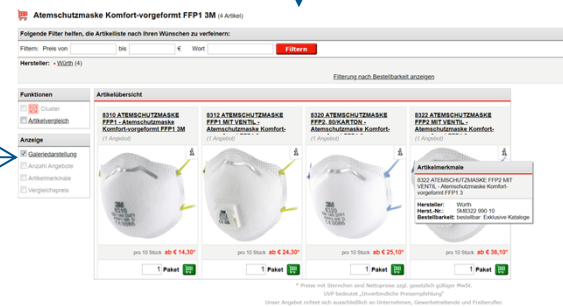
Atemschutzmaske Komfort-vorgeformt FFP1 3M (4 Artikel)

Folgende Filter helfen, die Artikelliste nach Ihren Wünschen zu verfeinern:

Filtern: Preis von bis € Wort Filtern

Hersteller: • Würth (4)

Filterung nach Bestellbarkeit anzeigen

Funktionen

Cluster

Artikelvergleich

Anzeige

Galeriedarstellung

Anzahl Angebote

Artikelmerkmale

Vergleichspreis

Artikelübersicht

8310 ATEMSCHUTZMASKE FFP1 - Atemschutzmaske Komfort-vorgeformt FFP1 3M (1 Angebot)

8312 ATEMSCHUTZMASKE FFP1 MIT VENTIL - Atemschutzmaske Komfort-vorgeformt (1 Angebot)

8320 ATEMSCHUTZMASKE FFP2, 80/KARTON - Atemschutzmaske Komfort- (1 Angebot)

8322 ATEMSCHUTZMASKE FFP2 MIT VENTIL - Atemschutzmaske Komfort- (1 Angebot)

Artikelmerkmale

8322 ATEMSCHUTZMASKE FFP2 MIT VENTIL - Atemschutzmaske Komfort-vorgeformt FFP1 3

Hersteller: Würth

Herst.-Nr.: 5M8322 990 10

Bestellbarkeit: bestellbar: Exklusive-Kataloge

pro 10 Stück ab € 14,30*

pro 10 Stück ab € 24,30*

pro 10 Stück ab € 25,10*

pro 10 Stück ab € 36,10*

1 Paket

1 Paket

1 Paket

1 Paket

* Preise mit Sternchen sind Nettopreise zzgl. gesetzlich gültiger MwSt.

UVP bedeutet „Unverbindliche Preisempfehlung"

Unser Angebot richtet sich ausschließlich an Unternehmen, Gewerbetreibende und Freiberufler.